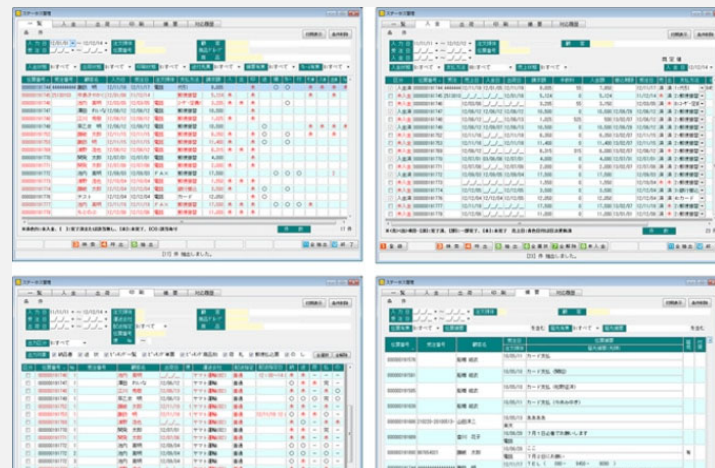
ステータス管理

一覧　入金　出荷　印刷　摘要　対応履歴

ステータス管理

一覧　入金　出荷　印刷　摘要　対応履歴

ステータス管理

一覧　入金　出荷　印刷　摘要　対応履歴

ステータス管理

一覧　入金　出荷　印刷　摘要　対応履歴

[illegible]